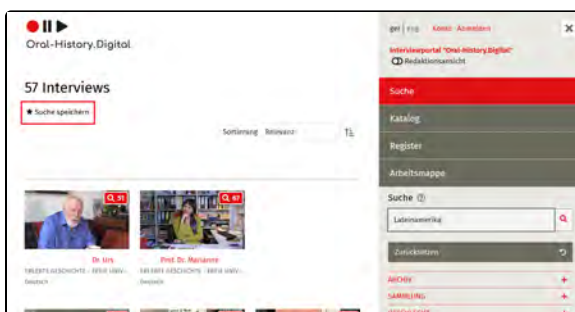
Oral-History.Digital

57 Interviews

Suche speichern

Sortierung Relevanz

91

Dr. Urs

ERLEBTE GESCHICHTE – ERFIE UNIV...

Deutsch

67

Prof. Dr. Marianne

ERLEBTE GESCHICHTE – ERFIE UNIV...

Deutsch

ger eng Konto Anmelden

Interviewportal "Oral-History.Digital"

Redaktionsansicht

Suche

Katalog

Register

Arbeitsmappe

Suche

Lateinamerika

Zurücksetzen

ARCHIV

SAMMLUNG

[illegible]